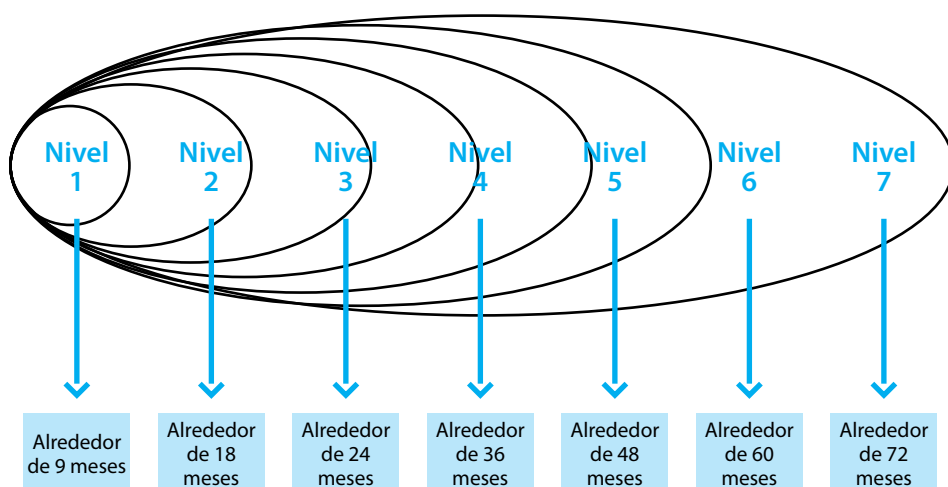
Nivel 1

Nivel 2

Nivel 3

Nivel 4

Nivel 5

Nivel 6

Nivel 7

Alrededor de 9 meses

Alrededor de 18 meses

Alrededor de 24 meses

Alrededor de 36 meses

Alrededor de 48 meses

Alrededor de 60 meses

Alrededor de 72 meses